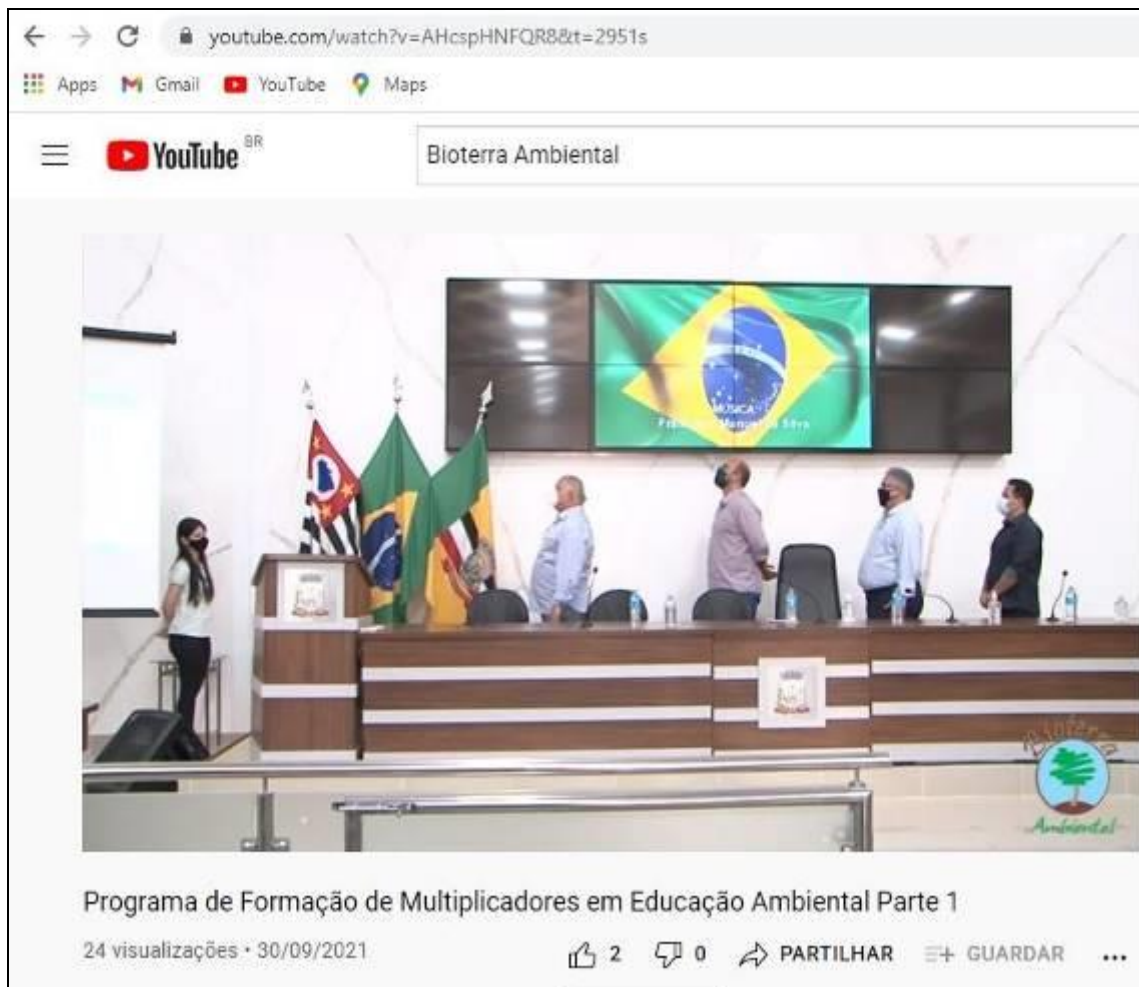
youtube.com/watch?v=AHcspHNFQR8&t=2951s

Apps Gmail YouTube Maps

YouTube BR

Bioterra Ambiental

MÚSICA
Fra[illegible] Manuel da Silva

Bioterra Ambiental

Programa de Formação de Multiplicadores em Educação Ambiental Parte 1

24 visualizações • 30/09/2021

2 0 PARTILHAR GUARDAR ...